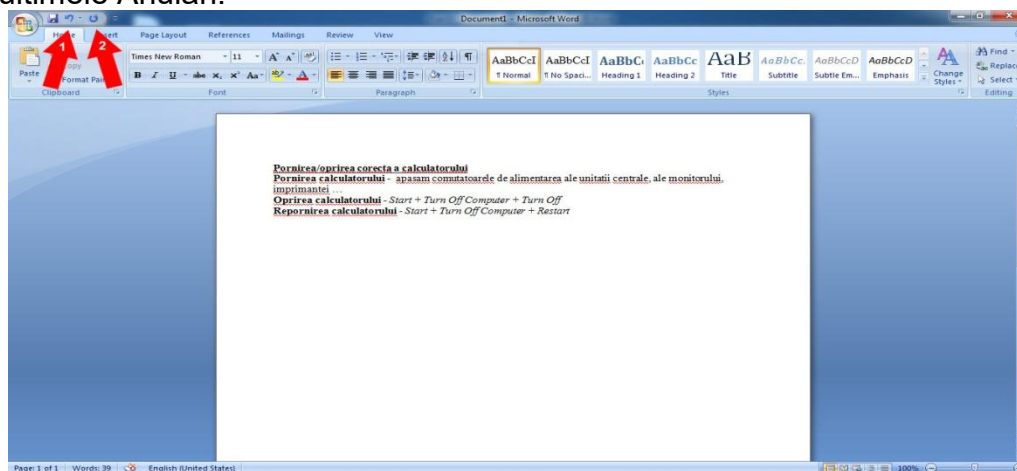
ultimele Anulari.

Document1 - Microsoft Word

Home Insert Page Layout References Mailings Review View

Paste Copy Format Painter Clipboard

Times New Roman 11 Font

Paragraph

AaBbCcI ¶ Normal AaBbCcI ¶ No Spaci... AaBbC Heading 1 AaBbCc Heading 2 AaB Title AaBbCc. Subtitle AaBbCcD Subtle Em... AaBbCcD Emphasis Change Styles Styles

Find Replace Select Editing

1 2

**Pornirea/oprirea corecta a calculatorului**
**Pornirea calculatorului** - apasam comutatoarele de alimentarea ale unitatii centrale, ale monitorului, imprimantei …
**Oprirea calculatorului** - *Start + Turn Off Computer + Turn Off*
**Repornirea calculatorului** - *Start + Turn Off Computer + Restart*

Page: 1 of 1 Words: 39 English (United States) 100%